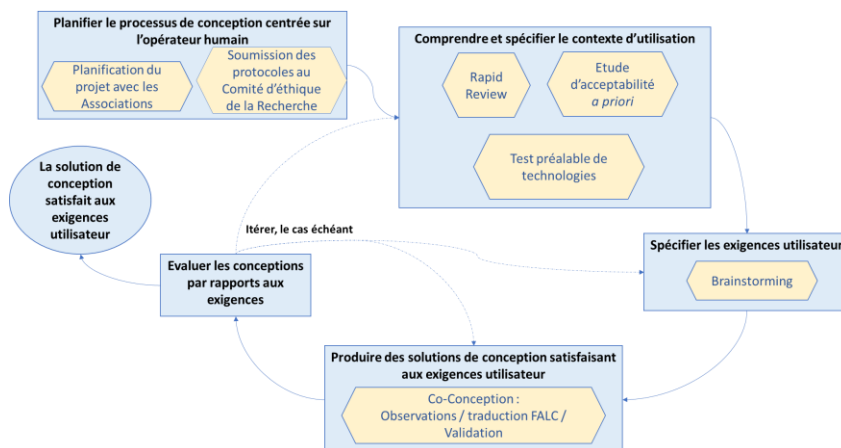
Planifier le processus de conception centrée sur l'opérateur humain

Planification du projet avec les Associations

Soumission des protocoles au Comité d'éthique de la Recherche

Comprendre et spécifier le contexte d'utilisation

Rapid Review

Etude d'acceptabilité *a priori*

Test préalable de technologies

La solution de conception satisfait aux exigences utilisateur

Itérer, le cas échéant

Spécifier les exigences utilisateur

Brainstorming

Evaluer les conceptions par rapports aux exigences

Produire des solutions de conception satisfaisant aux exigences utilisateur

Co-Conception : Observations / traduction FALC / Validation